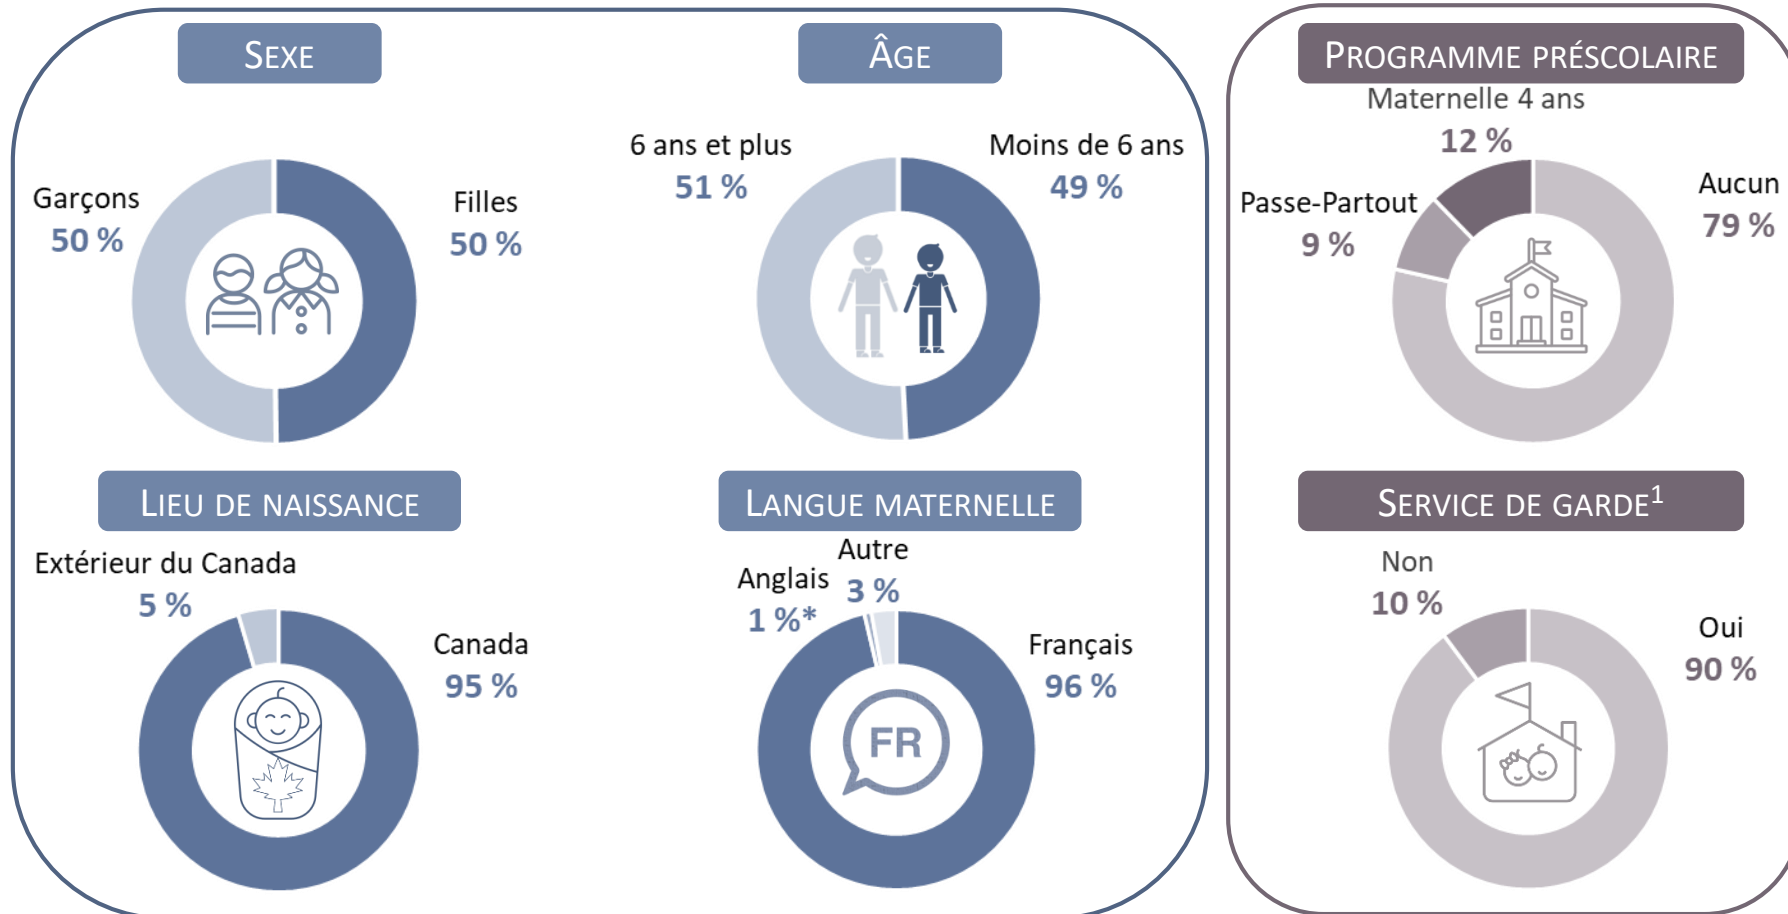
SEXE

Garçons
50 %

Filles
50 %

ÂGE

6 ans et plus
51 %

Moins de 6 ans
49 %

PROGRAMME PRÉSCOLAIRE

Maternelle 4 ans
12 %

Passe-Partout
9 %

Aucun
79 %

LIEU DE NAISSANCE

Extérieur du Canada
5 %

Canada
95 %

LANGUE MATERNELLE

Anglais
1 %*

Autre
3 %

Français
96 %

FR

SERVICE DE GARDE$^1$

Non
10 %

Oui
90 %